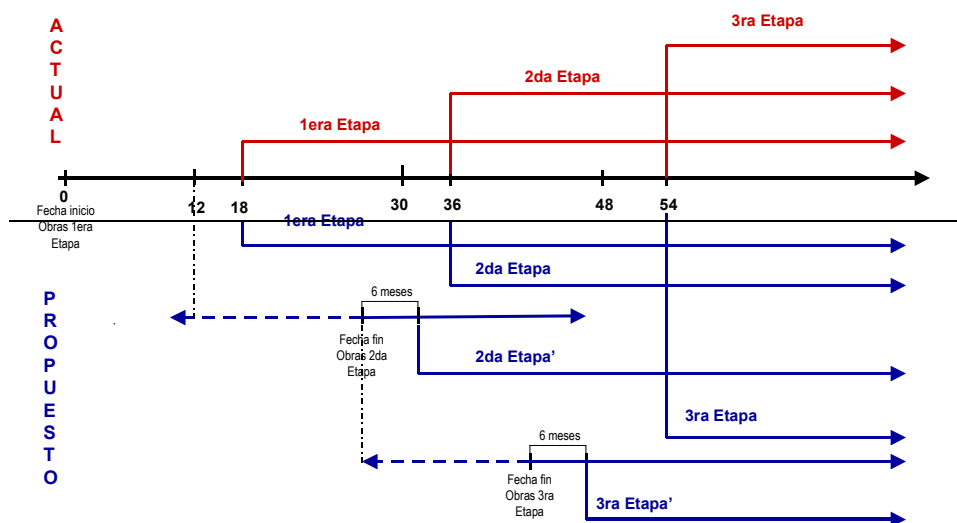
A
C
T
U
A
L

3ra Etapa

2da Etapa

1era Etapa

0
Fecha inicio Obras 1era Etapa

12

18

30

36

48

54

1era Etapa

2da Etapa

P
R
O
P
U
E
S
T
O

6 meses

Fecha fin Obras 2da Etapa

2da Etapa'

3ra Etapa

6 meses

Fecha fin Obras 3ra Etapa

3ra Etapa'